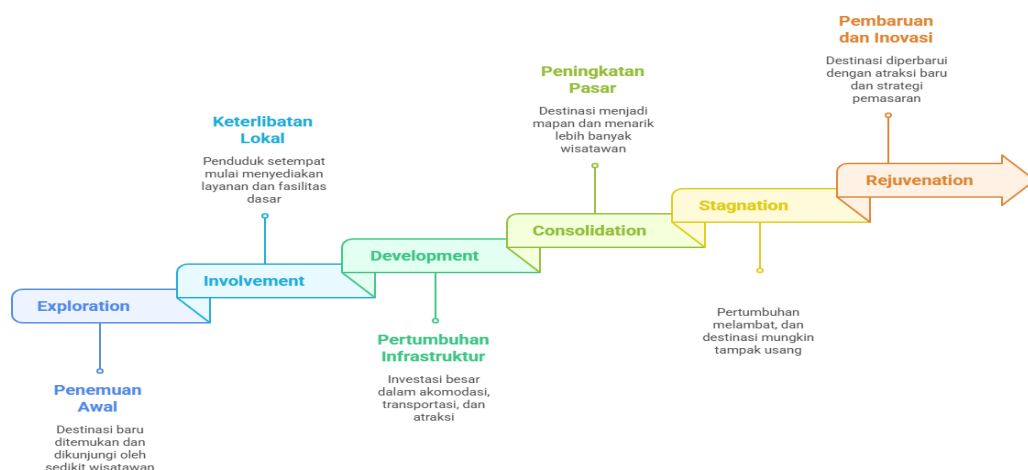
Pembaruan dan Inovasi

Destinasi diperbarui dengan atraksi baru dan strategi pemasaran

Peningkatan Pasar

Destinasi menjadi mapan dan menarik lebih banyak wisatawan

Keterlibatan Lokal

Penduduk setempat mulai menyediakan layanan dan fasilitas dasar

Exploration

Involvement

Development

Consolidation

Stagnation

Rejuvenation

Pertumbuhan melambat, dan destinasi mungkin tampak usang

Pertumbuhan Infrastruktur

Investasi besar dalam akomodasi, transportasi, dan atraksi

Penemuan Awal

Destinasi baru ditemukan dan dikunjungi oleh sedikit wisatawan